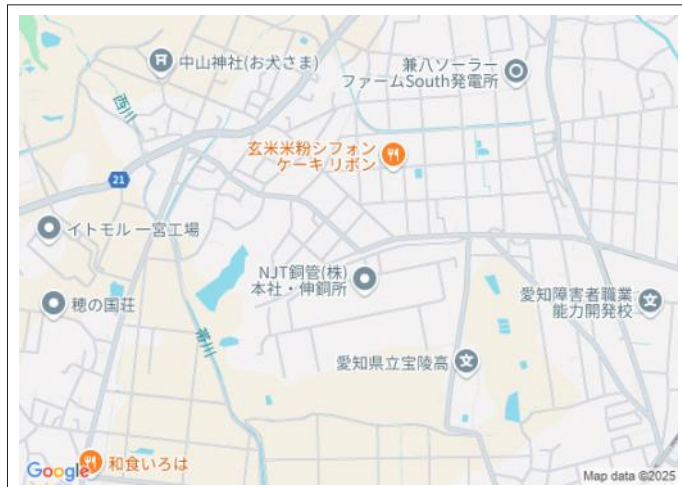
中山神社(お犬さま)

兼八ソーラーファームSouth発電所

西川

玄米米粉シフォンケーキリボン

21

イトモル一宮工場

NJT銅管(株)本社・伸銅所

穂の国荘

青川

愛知障害者職業能力開発校

愛知県立宝陵高

Google

和食いろは

Map data ©2025